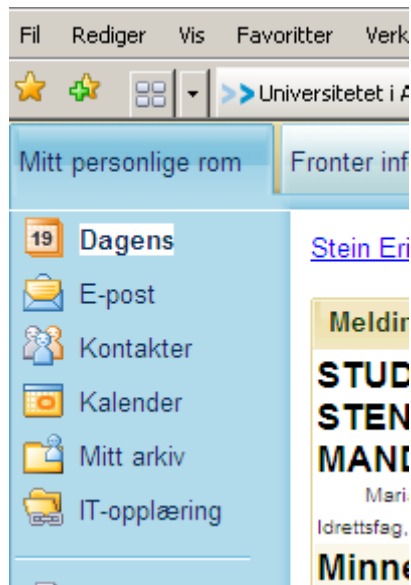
Fil Rediger Vis Favoritter Verk

Universitetet i A

Mitt personlige rom

Fronter inf

19 Dagens

E-post

Kontakter

Kalender

Mitt arkiv

IT-opplæring

Stein Eri

Meldin

STUD

STEN

MAND

Mari

Idrettsfag,

Minne